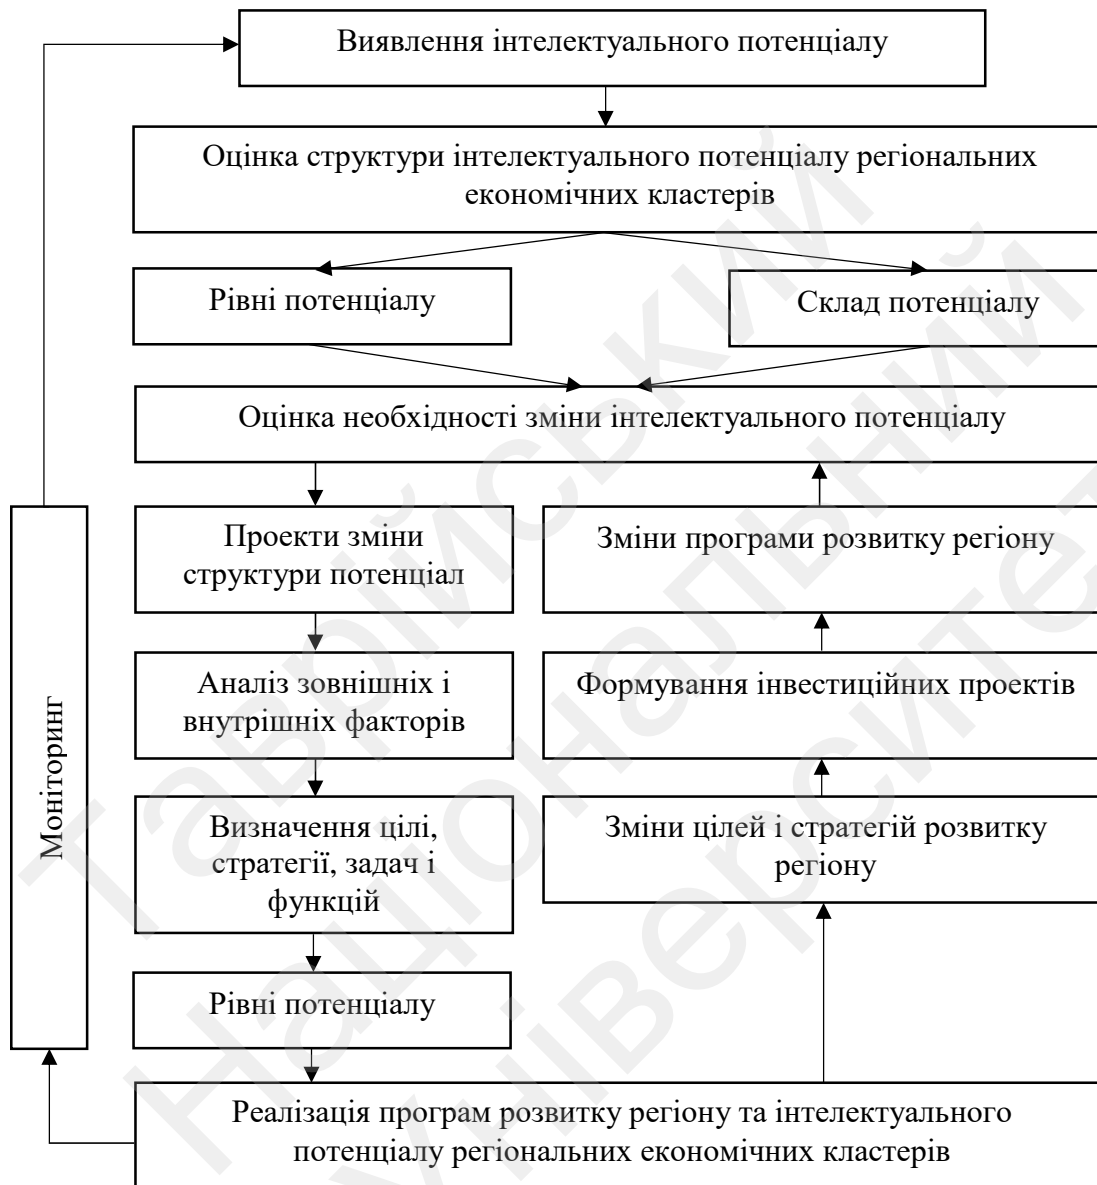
Виявлення інтелектуального потенціалу

Оцінка структури інтелектуального потенціалу регіональних економічних кластерів

Рівні потенціалу

Склад потенціалу

Оцінка необхідності зміни інтелектуального потенціалу

Проекти зміни структури потенціал

Зміни програми розвитку регіону

Аналіз зовнішніх і внутрішніх факторів

Формування інвестиційних проектів

Визначення цілі, стратегії, задач і функцій

Зміни цілей і стратегій розвитку регіону

Рівні потенціалу

Моніторинг

Реалізація програм розвитку регіону та інтелектуального потенціалу регіональних економічних кластерів

Таврійський Національний Університет